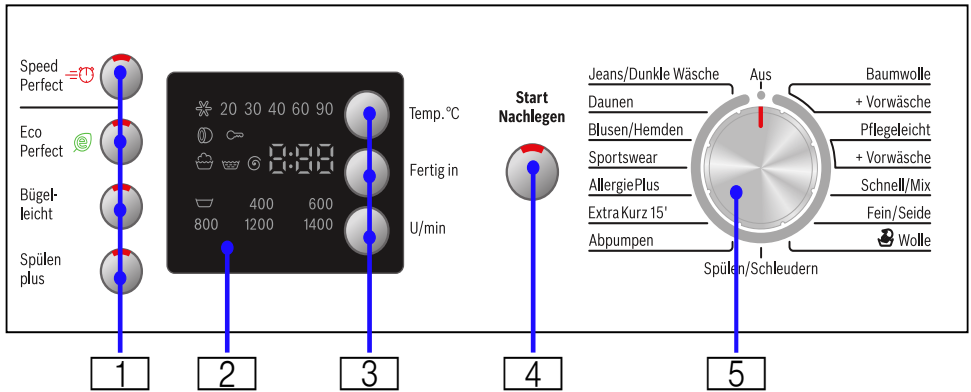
Speed Perfect

Eco Perfect

Bügelleicht

Spülen plus

20 30 40 60 90

8:88

400 600
800 1200 1400

Temp. °C

Fertig in

U/min

Start Nachlegen

Jeans/Dunkle Wäsche
Daunen
Blusen/Hemden
Sportswear
AllergiePlus
Extra Kurz 15'
Abpumpen

Aus

Spülen/Schleudern

Baumwolle
+ Vorwäsche
Pflegeleicht
+ Vorwäsche
Schnell/Mix
Fein/Seide
Wolle

1

2

3

4

5